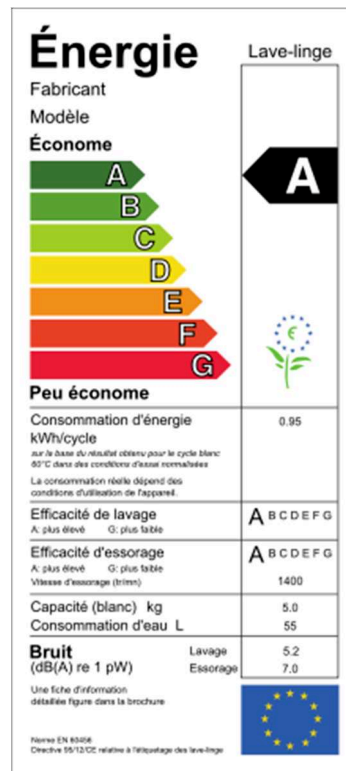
Énergie
Lave-linge
Fabricant
Modèle
Économe
A
B
C
D
E
F
G
A
€
Peu économe

Consommation d'énergie kWh/cycle
sur la base du résultat obtenu pour le cycle blanc 60°C dans des conditions d'essai normalisées
La consommation réelle dépend des conditions d'utilisation de l'appareil.
0.95

Efficacité de lavage
A: plus élevé G: plus faible
A B C D E F G

Efficacité d'essorage
A: plus élevé G: plus faible
Vitesse d'essorage (tr/mn)
A B C D E F G
1400

Capacité (blanc) kg
5.0
Consommation d'eau L
55

Bruit
(dB(A) re 1 pW)
Lavage 5.2
Essorage 7.0

Une fiche d'information détaillée figure dans la brochure

Norme EN 60456
Directive 95/12/CE relative à l'étiquetage des lave-linge